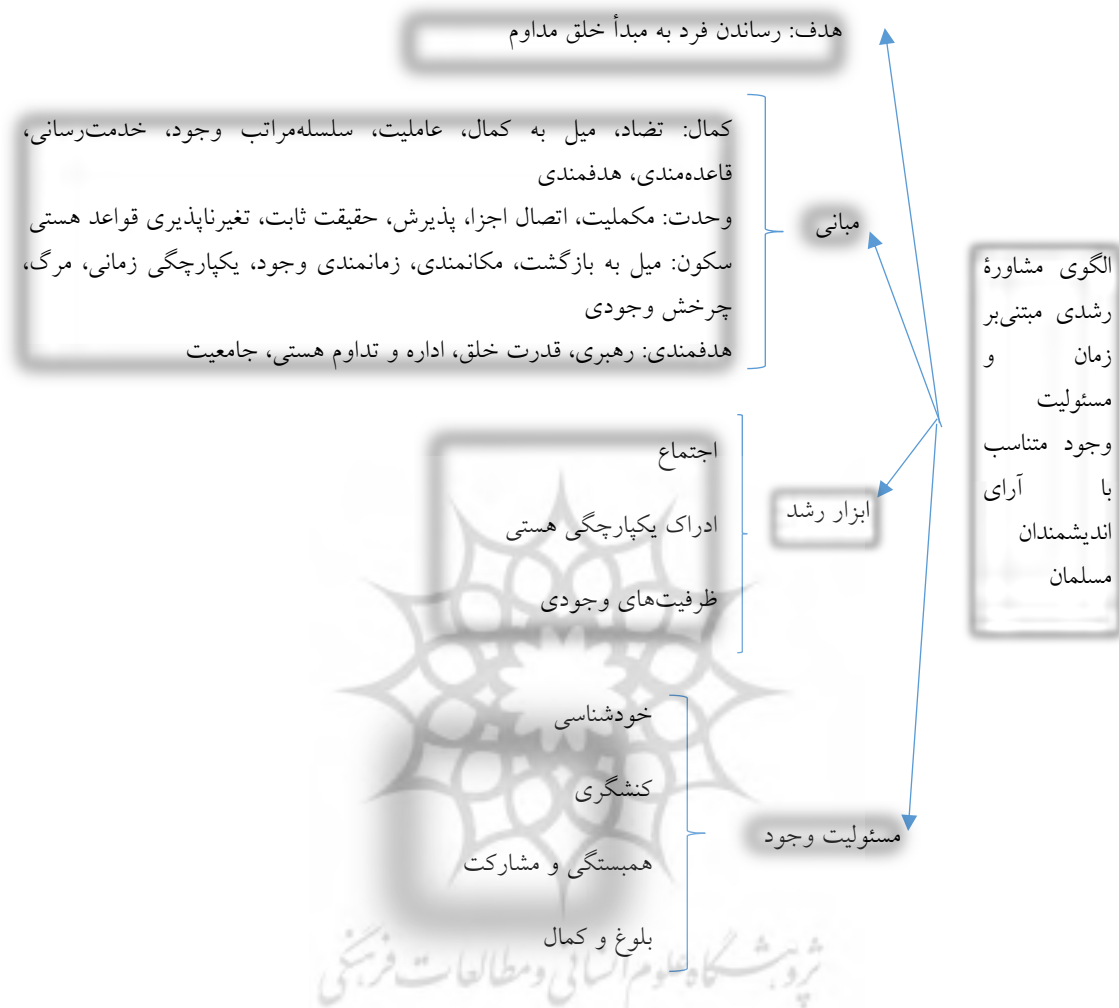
هدف: رساندن فرد به مبدأ خلق مداوم

الگوی مشاورۀ رشدی مبتنی‌بر زمان و مسئولیت وجود متناسب با آرای اندیشمندان مسلمان

مبانی

کمال: تضاد، میل به کمال، عاملیت، سلسله‌مراتب وجود، خدمت‌رسانی، قاعده‌مندی، هدفمندی
وحدت: مکملیت، اتصال اجزا، پذیرش، حقیقت ثابت، تغیرناپذیری قواعد هستی
سکون: میل به بازگشت، مکانمندی، زمانمندی وجود، یکپارچگی زمانی، مرگ، چرخش وجودی
هدفمندی: رهبری، قدرت خلق، اداره و تداوم هستی، جامعیت

ابزار رشد

اجتماع

ادراک یکپارچگی هستی

ظرفیت‌های وجودی

مسئولیت وجود

خودشناسی

کنشگری

همبستگی و مشارکت

بلوغ و کمال

پژوهشگاه علوم انسانی و مطالعات فرهنگی